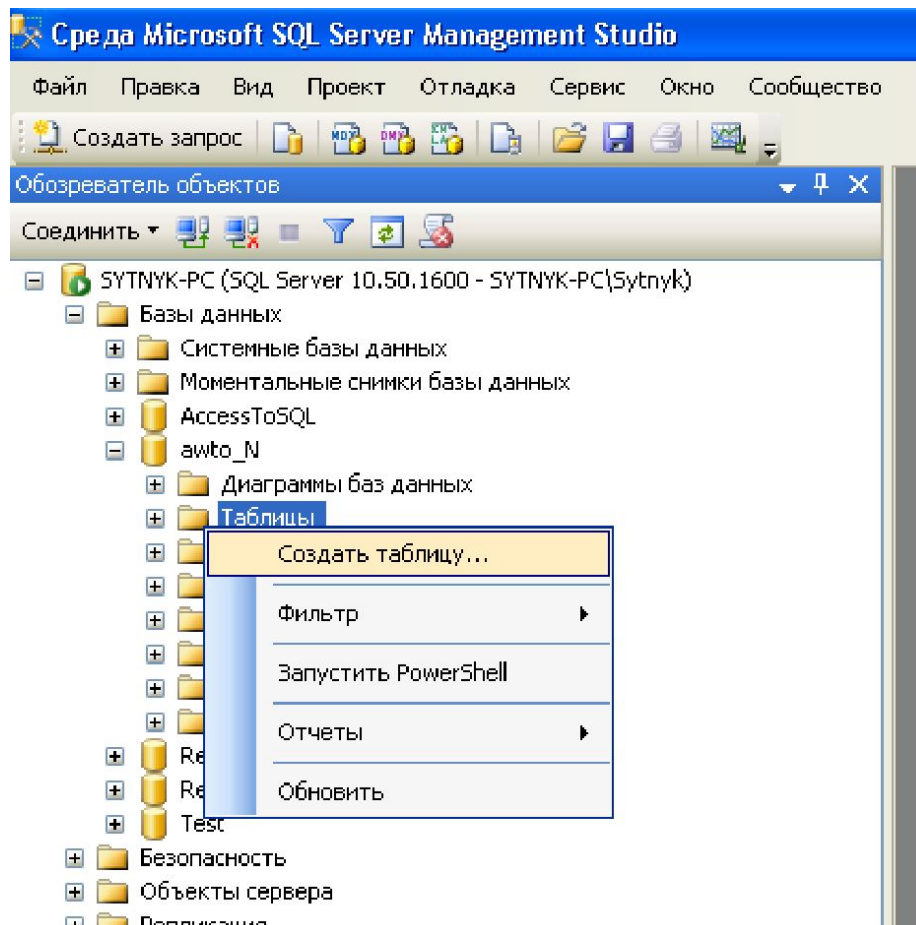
Среда Microsoft SQL Server Management Studio

Файл Правка Вид Проект Отладка Сервис Окно Сообщество

Создать запрос

Обозреватель объектов

Соединить

SYTNYK-PC (SQL Server 10.50.1600 - SYTNYK-PC\Sytnyk)
Базы данных
Системные базы данных
Моментальные снимки базы данных
AccessToSQL
awto_N
Диаграммы баз данных
Таблицы
Re
Re
Test
Безопасность
Объекты сервера
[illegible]

Создать таблицу...
Фильтр
Запустить PowerShell
Отчеты
Обновить